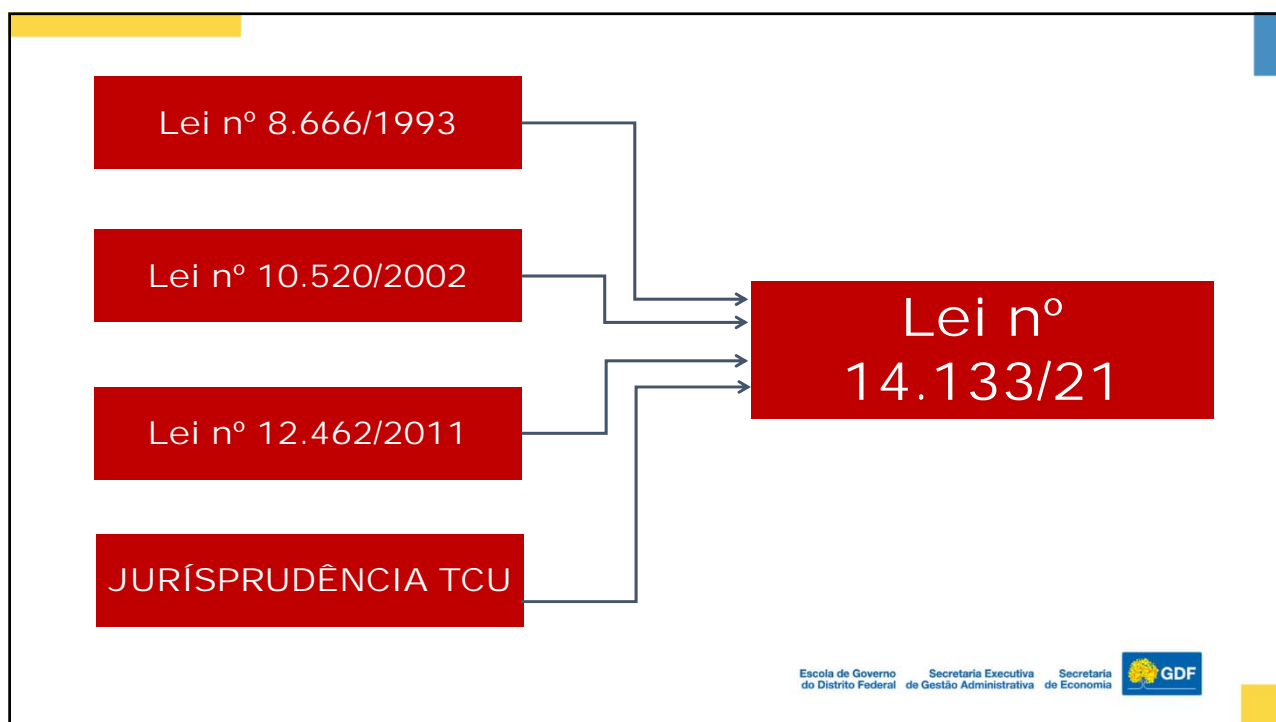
Lei nº 8.666/1993

Lei nº 10.520/2002

Lei nº 12.462/2011

JURÍSPRUDÊNCIA TCU

Lei nº 14.133/21

Escola de Governo do Distrito Federal

Secretaria Executiva de Gestão Administrativa

Secretaria de Economia

GDF